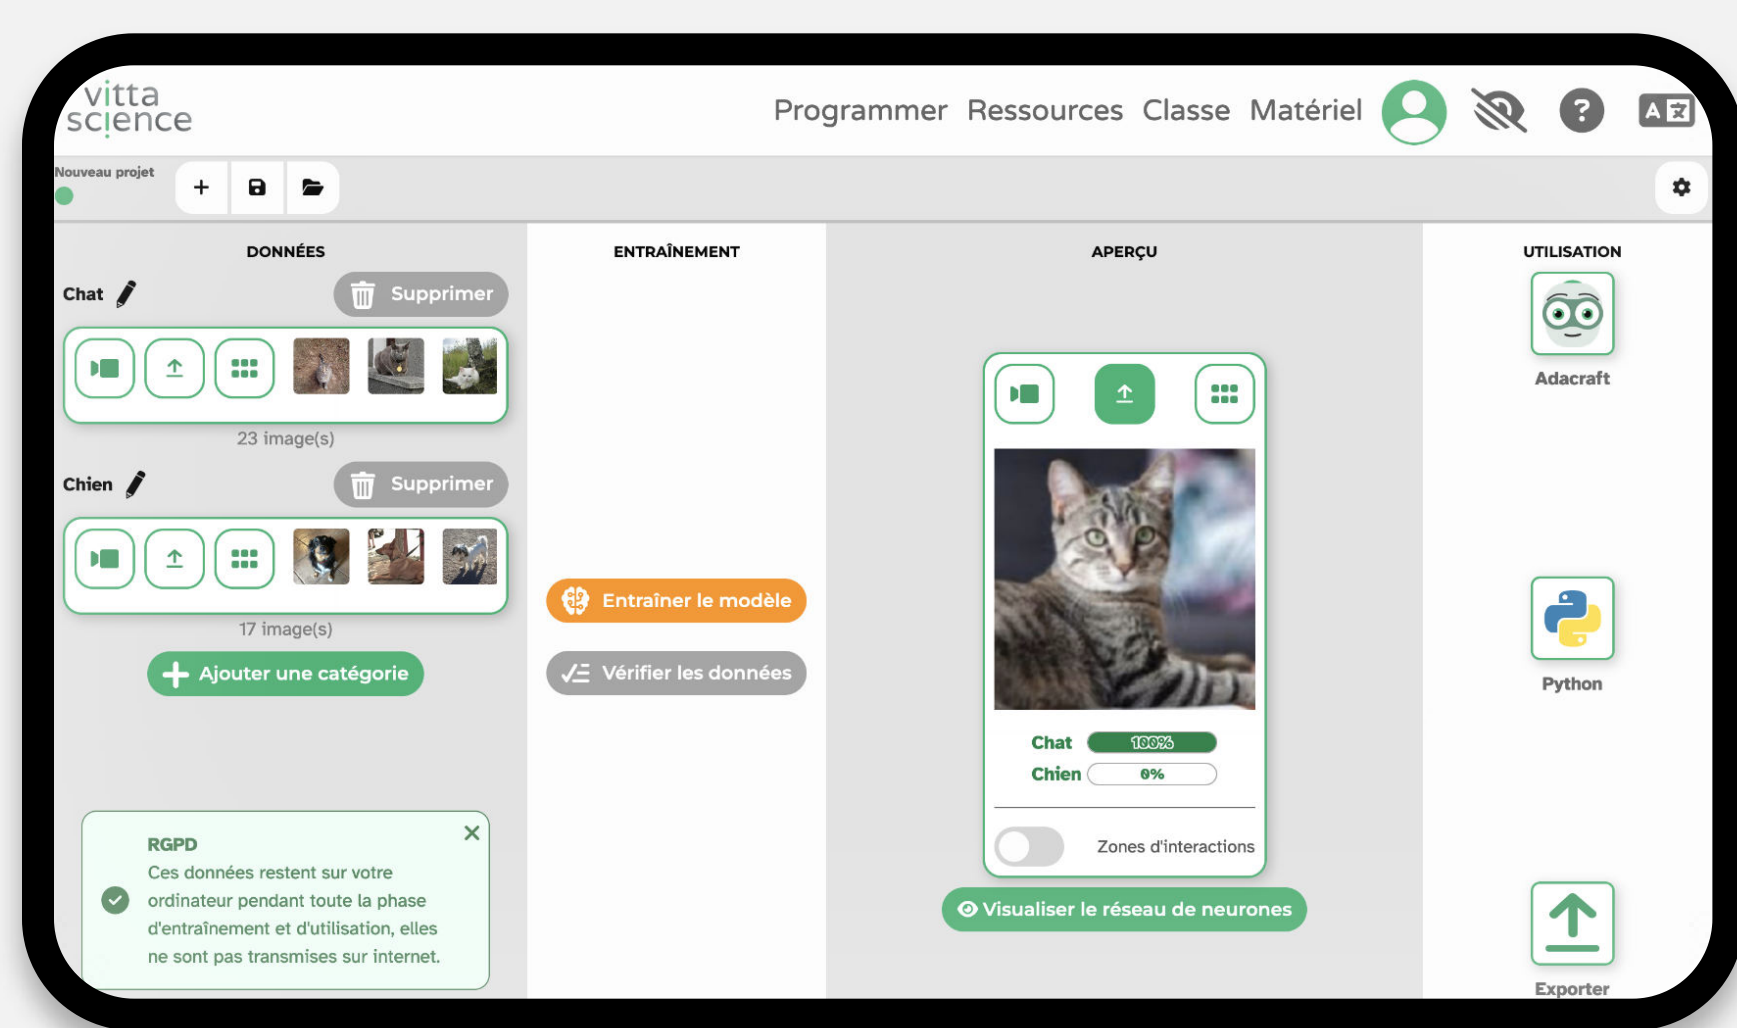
vitta science

Programmer Ressources Classe Matériel

Nouveau projet

DONNÉES

Chat

Supprimer

23 image(s)

Chien

Supprimer

17 image(s)

Ajouter une catégorie

RGPD
Ces données restent sur votre ordinateur pendant toute la phase d'entraînement et d'utilisation, elles ne sont pas transmises sur internet.

ENTRAÎNEMENT

Entraîner le modèle

Vérifier les données

APERÇU

Chat 100%
Chien 0%

Zones d'interactions

Visualiser le réseau de neurones

UTILISATION

Adacraft

Python

Exporter